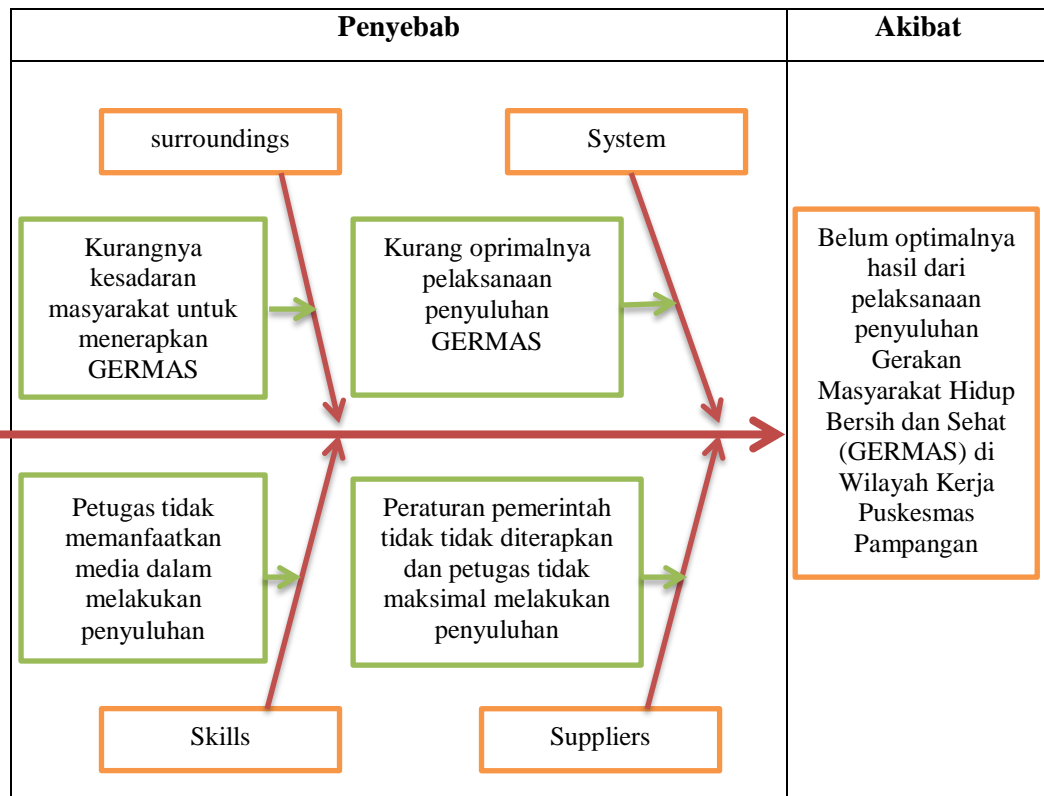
| Penyebab | Akibat |
|---|---|

surroundings

System

Kurangnya kesadaran masyarakat untuk menerapkan GERMAS

Kurang oprimalnya pelaksanaan penyuluhan GERMAS

Belum optimalnya hasil dari pelaksanaan penyuluhan Gerakan Masyarakat Hidup Bersih dan Sehat (GERMAS) di Wilayah Kerja Puskesmas Pampangan

Petugas tidak memanfaatkan media dalam melakukan penyuluhan

Peraturan pemerintah tidak tidak diterapkan dan petugas tidak maksimal melakukan penyuluhan

Skills

Suppliers